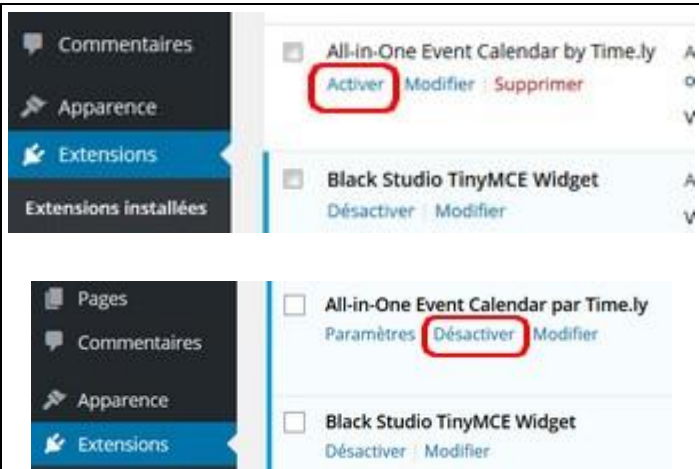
Commentaires
Apparence
Extensions
Extensions installées

All-in-One Event Calendar by Time.ly
Activer | Modifier | Supprimer

Black Studio TinyMCE Widget
Désactiver | Modifier

Pages
Commentaires
Apparence
Extensions

All-in-One Event Calendar par Time.ly
Paramètres | Désactiver | Modifier

Black Studio TinyMCE Widget
Désactiver | Modifier